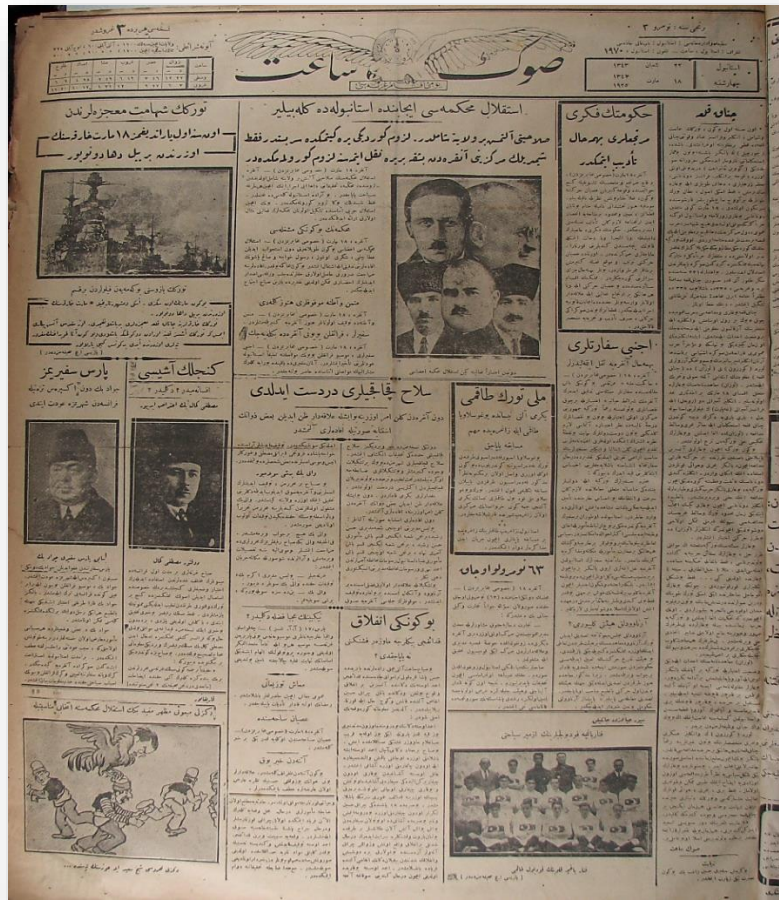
صوك ساعت

استقلال محكمه‌سی ایجابنده استانبوله كله‌بیلیر

حكومتك فكری

اجنبی سفارتلری

ملی توركلر طاقمی

تورك شهامت معجزه‌لرندن

پاریس سفیرمز

كنجلك آقشامی

سلاح قاچاقجیلری درست ایدلدی

بو كونكی اتفاق

٦٣ نوروللوراوهاں

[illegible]